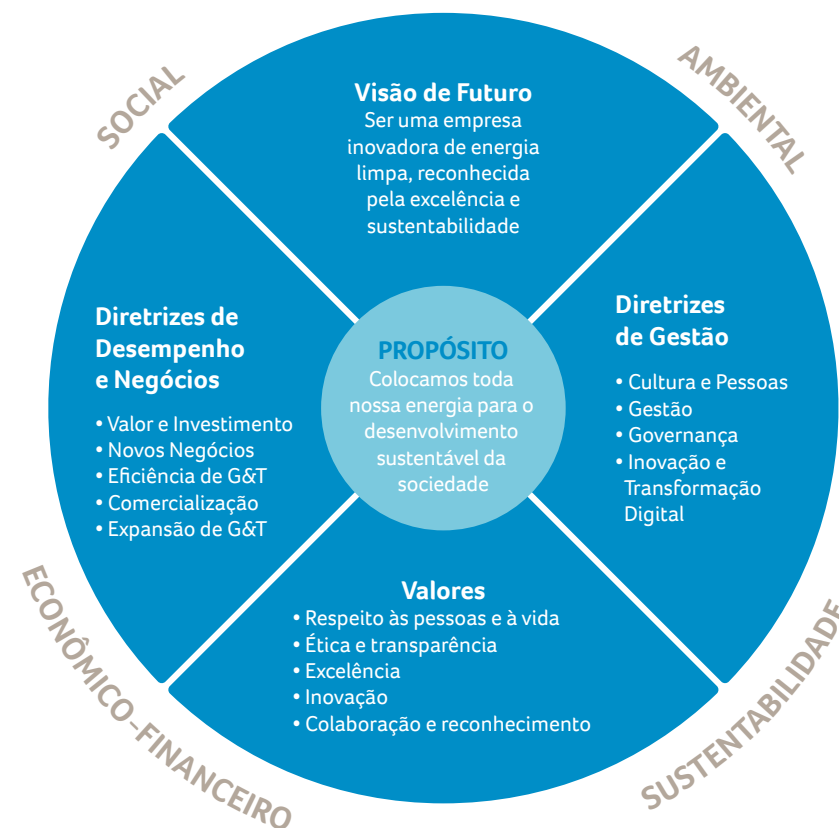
SOCIAL

AMBIENTAL

Visão de Futuro
Ser uma empresa inovadora de energia limpa, reconhecida pela excelência e sustentabilidade

Diretrizes de Desempenho e Negócios
• Valor e Investimento
• Novos Negócios
• Eficiência de G&T
• Comercialização
• Expansão de G&T

PROPÓSITO
Colocamos toda nossa energia para o desenvolvimento sustentável da sociedade

Diretrizes de Gestão
• Cultura e Pessoas
• Gestão
• Governança
• Inovação e Transformação Digital

Valores
• Respeito às pessoas e à vida
• Ética e transparência
• Excelência
• Inovação
• Colaboração e reconhecimento

ECONÔMICO-FINANCEIRO

SUSTENTABILIDADE